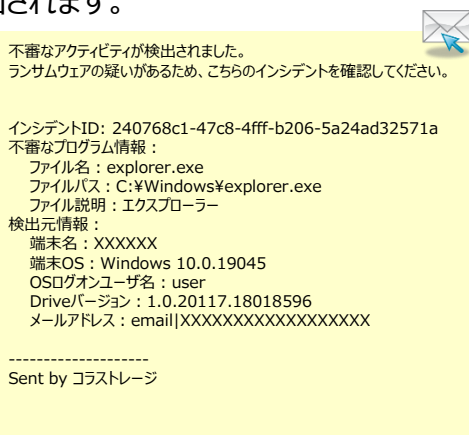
されます。

不審なアクティビティが検出されました。
ランサムウェアの疑いがあるため、こちらのインシデントを確認してください。

インシデントID: 240768c1-47c8-4fff-b206-5a24ad32571a
不審なプログラム情報：
ファイル名：explorer.exe
ファイルパス：C:¥Windows¥explorer.exe
ファイル説明：エクスプローラー
検出元情報：
端末名：XXXXXX
端末OS：Windows 10.0.19045
OSログオンユーザ名：user
Driveバージョン：1.0.20117.18018596
メールアドレス：email|XXXXXXXXXXXXXXXXX

--------------------
Sent by コラストレージ